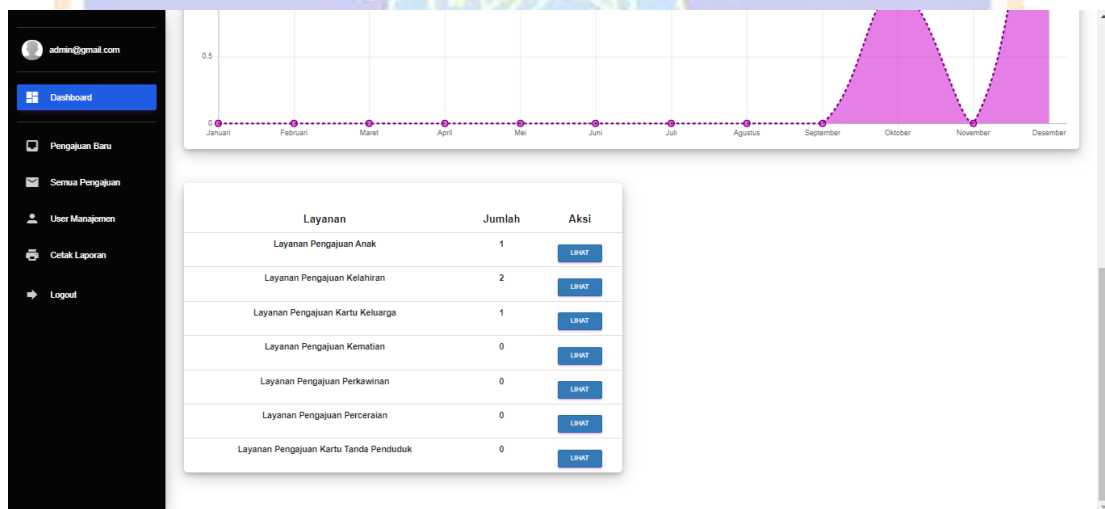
admin@gmail.com

Dashboard

Pengajuan Baru

Semua Pengajuan

User Manajemen

Cetak Laporan

Logout

0.5

0

Januari Februari Maret April Mei Juni Juli Agustus September Oktober November Desember

| Layanan | Jumlah | Aksi |
|---|---|---|
| Layanan Pengajuan Anak | 1 | LIHAT |
| Layanan Pengajuan Kelahiran | 2 | LIHAT |
| Layanan Pengajuan Kartu Keluarga | 1 | LIHAT |
| Layanan Pengajuan Kematian | 0 | LIHAT |
| Layanan Pengajuan Perkawinan | 0 | LIHAT |
| Layanan Pengajuan Perceraian | 0 | LIHAT |
| Layanan Pengajuan Kartu Tanda Penduduk | 0 | LIHAT |